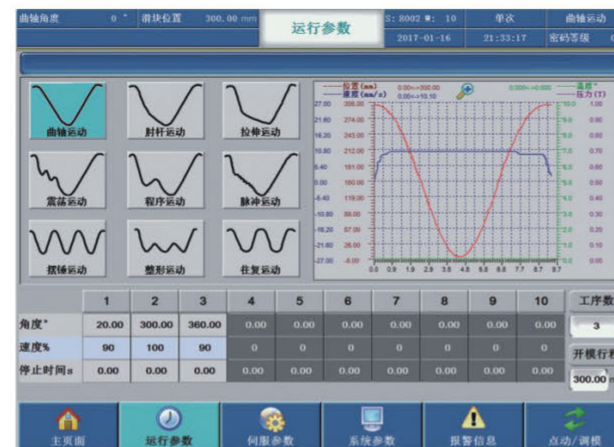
曲轴角度 0° 滑块位置 300.00 mm 运行参数 S: 8002 #: 10 单次 曲轴运动
2017-01-16 21:33:17 密码等级 0

曲轴运动 肘杆运动 拉伸运动
震荡运动 程序运动 脉冲运动
摆锤运动 整形运动 往复运动

位置 (mm) 速度 (mm/s) 温度 压力 (T)
27.00 308.00 24.30 274.00 21.60 245.00 18.90 212.00 16.20 180.00 13.50 140.00 10.80 120.00 8.10 95.00 5.40 67.00 2.70 26.00 -2.70 -5.40
0.0 0.9 1.9 2.9 3.8 4.8 5.8 6.7 7.7 8.7

| | 1 | 2 | 3 | 4 | 5 | 6 | 7 | 8 | 9 | 10 |
|---|---|---|---|---|---|---|---|---|---|---|
| 角度° | 20.00 | 300.00 | 360.00 | 0.00 | 0.00 | 0.00 | 0.00 | 0.00 | 0.00 | 0.00 |
| 速度% | 90 | 100 | 90 | 0 | 0 | 0 | 0 | 0 | 0 | 0 |
| 停止时间s | 0.00 | 0.00 | 0.00 | 0.00 | 0.00 | 0.00 | 0.00 | 0.00 | 0.00 | 0.00 |

工序数 3
开模行程 300.00

主页面 运行参数 伺服参数 系统参数 报警信息 点动/调模